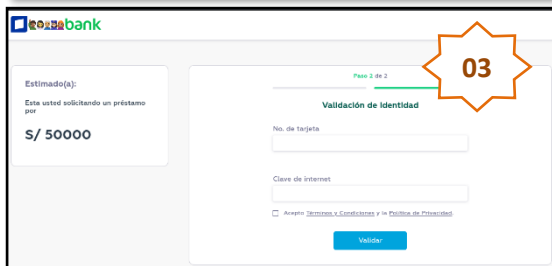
bank

03

Estimado(a):

Esta usted solicitando un préstamo por

S/ 50000

Paso 2 de 2

Validación de identidad

No. de tarjeta

Clave de internet

Acepto Términos y Condiciones y la Política de Privacidad.

Validar